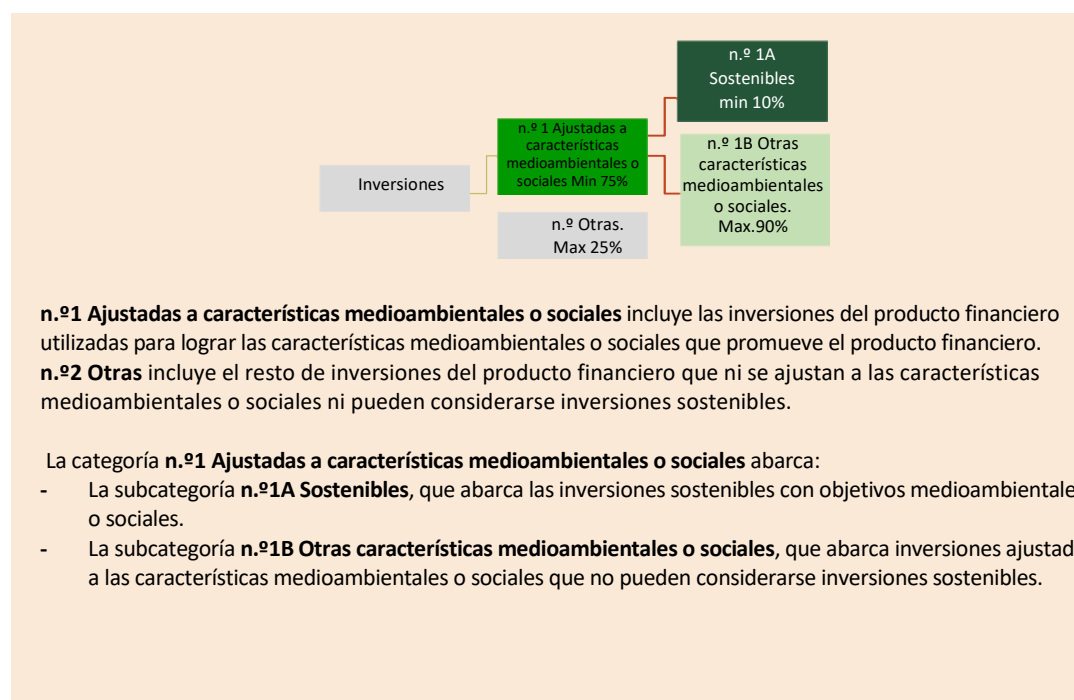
Inversiones

n.º 1 Ajustadas a características medioambientales o sociales Min 75%

n.º Otras. Max 25%

n.º 1A Sostenibles min 10%

n.º 1B Otras características medioambientales o sociales. Max.90%

**n.º1 Ajustadas a características medioambientales o sociales** incluye las inversiones del producto financiero utilizadas para lograr las características medioambientales o sociales que promueve el producto financiero.
**n.º2 Otras** incluye el resto de inversiones del producto financiero que ni se ajustan a las características medioambientales o sociales ni pueden considerarse inversiones sostenibles.

La categoría **n.º1 Ajustadas a características medioambientales o sociales** abarca:

- La subcategoría **n.º1A Sostenibles**, que abarca las inversiones sostenibles con objetivos medioambientale o sociales.
- La subcategoría **n.º1B Otras características medioambientales o sociales**, que abarca inversiones ajustad a las características medioambientales o sociales que no pueden considerarse inversiones sostenibles.